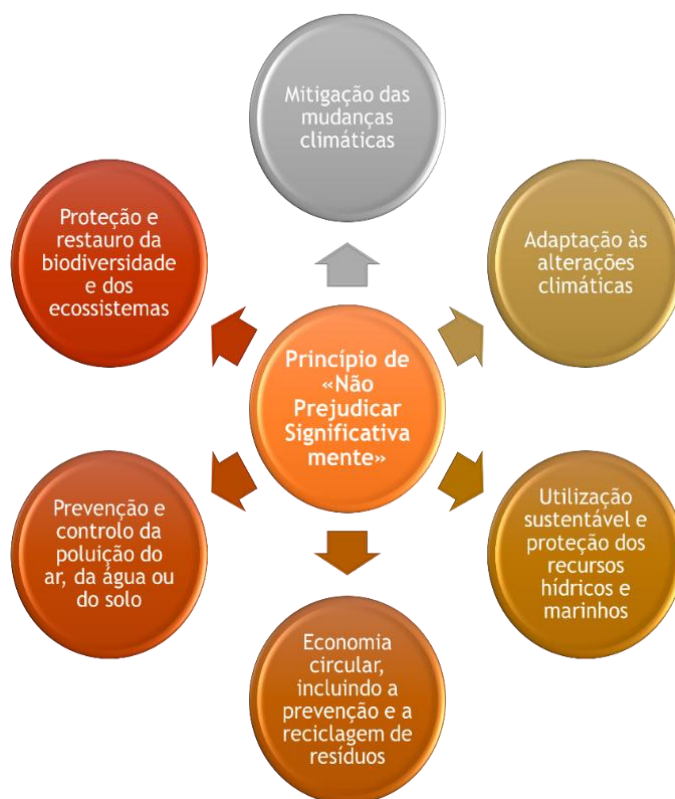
Princípio de «Não Prejudicar Significativamente»

Mitigação das mudanças climáticas

Adaptação às alterações climáticas

Utilização sustentável e proteção dos recursos hídricos e marinhos

Economia circular, incluindo a prevenção e a reciclagem de resíduos

Prevenção e controlo da poluição do ar, da água ou do solo

Proteção e restauro da biodiversidade e dos ecossistemas